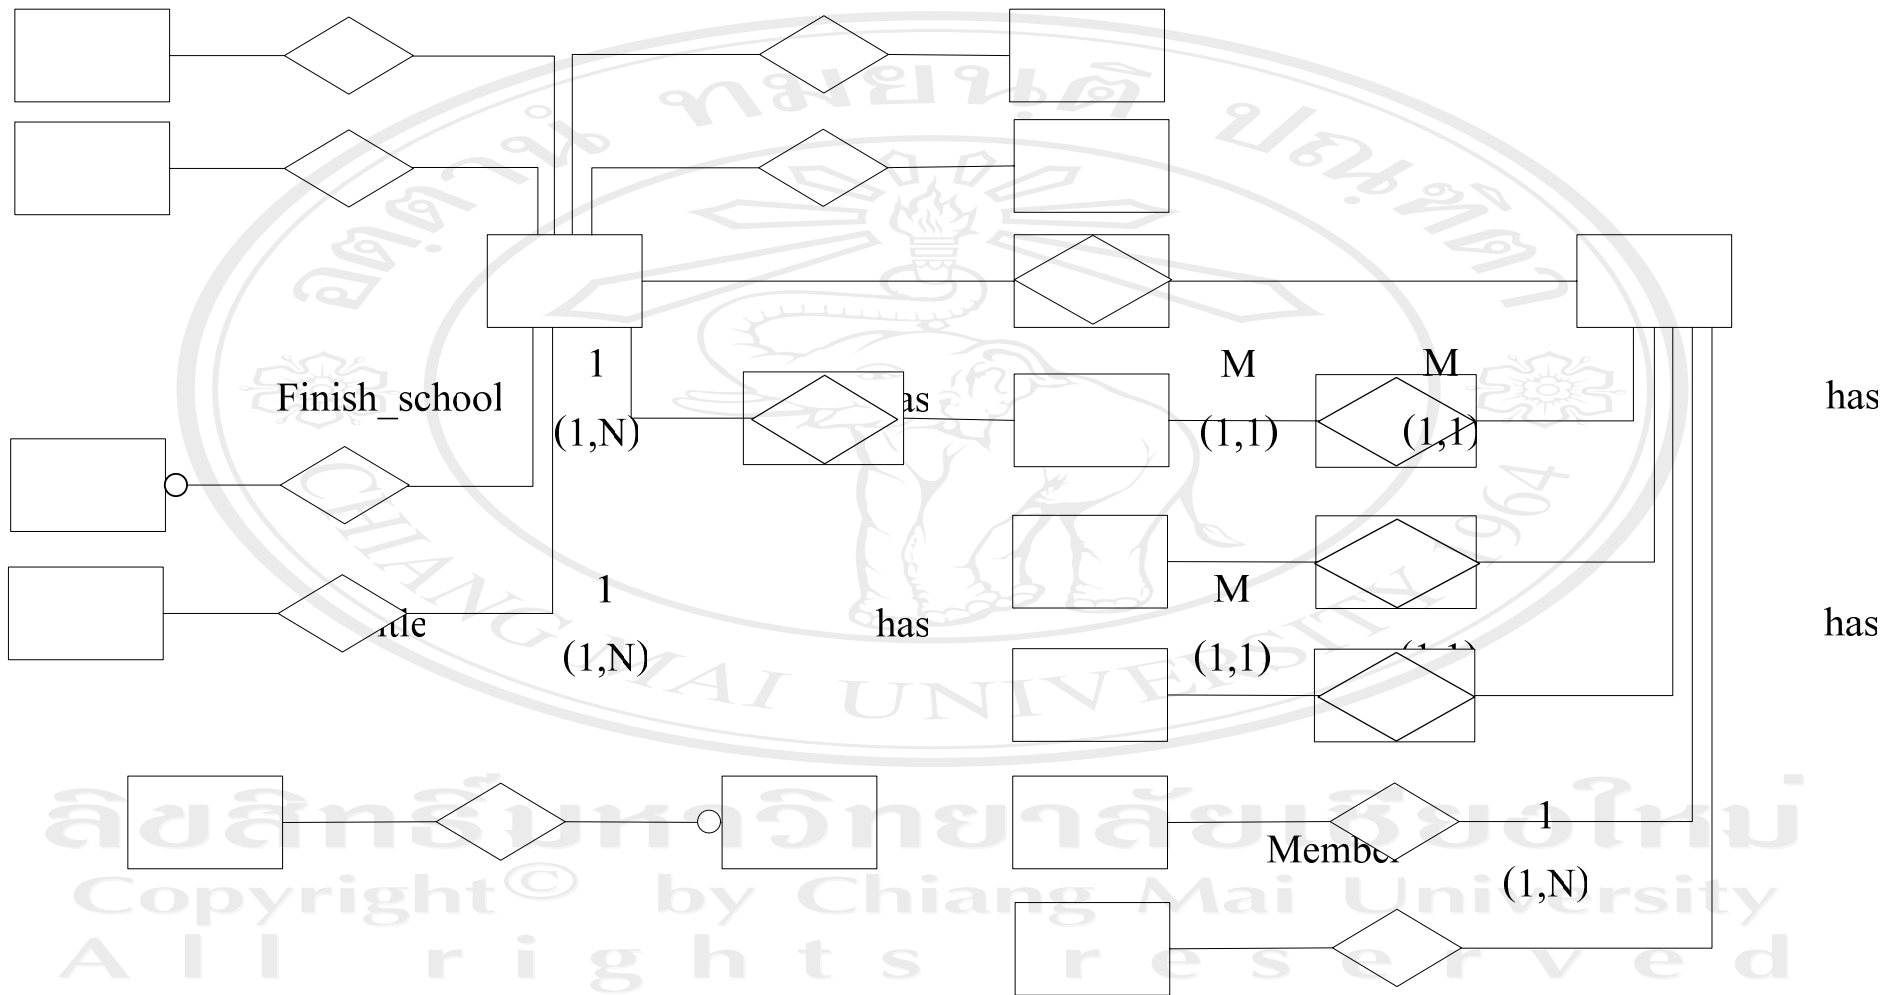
ทมยนต์ ปณฑิตา

CHIANG MAI UNIVERSITY 1964

1

M

M

Finish_school

has

has

(1,N)

(1,1)

(1,1)

1

M

itle

has

has

(1,N)

(1,1)

(1,1)

1

Member

(1,N)

ลิขสิทธิ์มหาวิทยาลัยเชียงใหม่
Copyright© by Chiang Mai University
All rights reserved